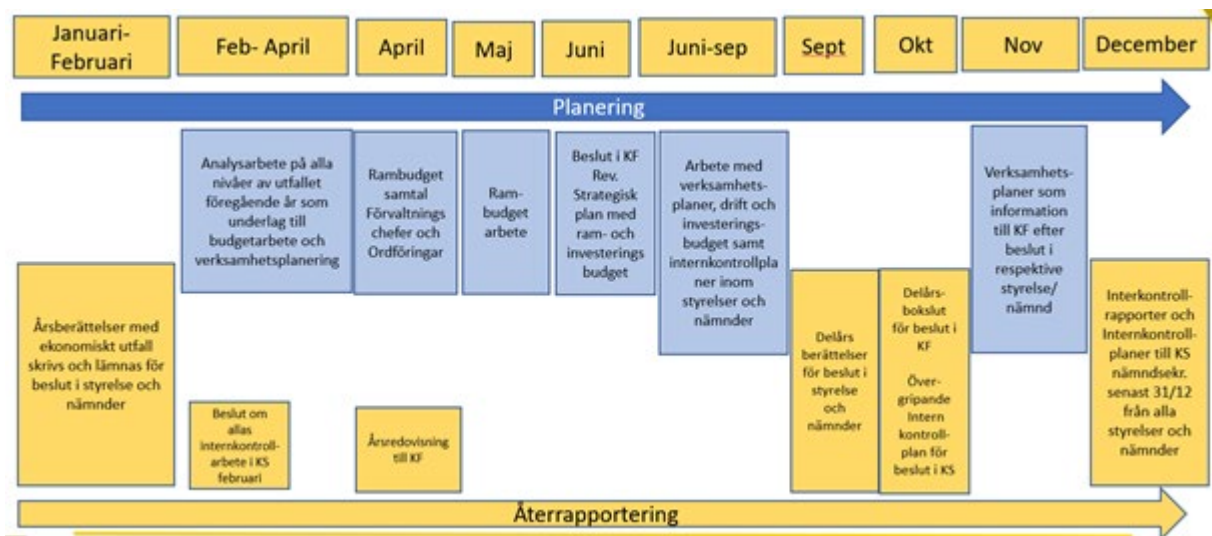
Januari-Februari

Feb- April

April

Maj

Juni

Juni-sep

Sept

Okt

Nov

December

Planering

Analysarbete på alla nivåer av utfallet föregående år som underlag till budgetarbete och verksamhetsplanering

Rambudget samtal Förvaltnings chefer och Ordföringar

Ram-budget arbete

Beslut i KF Rev. Strategisk plan med ram- och investerings budget

Arbete med verksamhets-planer, drift och investerings-budget samt internkontrollplaner inom styrelser och nämnder

Verksamhets-planer som information till KF efter beslut i respektive styrelse/ nämnd

Årsberättelser med ekonomiskt utfall skrivs och lämnas för beslut i styrelse och nämnder

Beslut om allas internkontroll-arbete i KS februari

Årsredovisning till KF

Delårs berättelser för beslut i styrelse och nämnder

Delårs-bokslut för beslut i KF

Över-gripande Intern kontroll-plan för beslut i KS

Interkontroll-rapporter och Internkontroll-planer till KS nämndsekr. senast 31/12 från alla styrelser och nämnder

Återrapportering